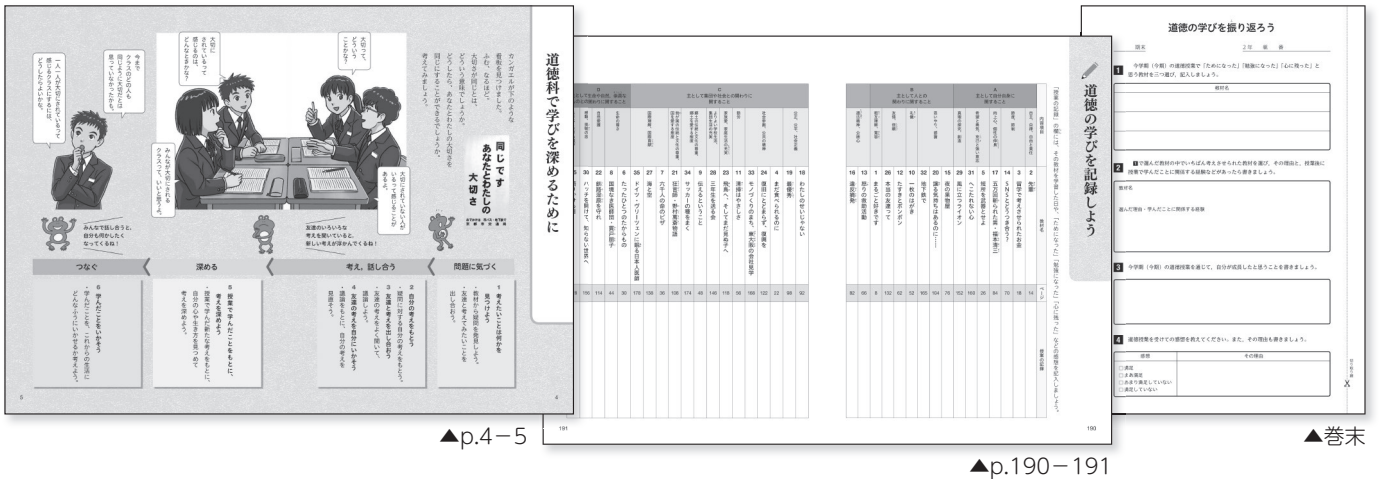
道徳科で学びを深めるために

同じです あなたとわたしの大切さ

カンガエルが下のような看板を見つけました。ふむ、なるほど。大切さが同じとは、どういう意味でしょうか。どうしたら、あなたとわたしの大切さを同じにすることができるでしょうか。考えてみましょう。

大切って、どういうことかな？

大切にされているって感じるのは、どんなときかな？

今まで、クラスのみんなと同じように大切だとは思っていなかったかも。

一人一人大切にされているって感じるクラスにするには、どうしたらよいかな。

みんなが大切にされるクラスって、いいな。

大切にされていないと思うときもあるよ。

みんなで話し合うと、自分の考えがもっと広がるね！

友達のいろいろな考えを聞いていると、新しい考えが浮かんでくるね！

問題に気づく
1 考えたいことは何かを見つけよう
・友達と考えてみたいことを出し合う。

考え、話し合う
2 自分の考えをもとう
・疑問に対する自分の考えをもつ。
3 友達と考えを出し合おう
・友達の考えをよく聞いて、話し合う。
4 友達の考えを自分にいかそう
・議論をもとに、自分の考えを見直そう。

深める
5 授業で学んだことをもとに、考えを深めよう
・授業で学んだ新たな考えをもとに、自分の今までの生き方を振り返って考えを深めよう。

つなぐ
6 学んだことをいかそう
・学んだことを、これからの生活にどんなふうにいかせるか考えよう。

5
4

道徳の学びを記録しよう

「授業の記録」の欄には、その教材を学習した日付や「ためになった」「勉強になった」「心に残った」などの感想を記入しましょう。

191
190

道徳の学びを振り返ろう

組　　番　　2年　組　番

1 今学期（今期）の道徳授業で「ためになった」「勉強になった」「心に残った」と思う教材を三つ選び、記入しましょう。

教材名

2 1で選んだ教材の中でいちばん考えさせられた教材を選び、その理由と、授業後に授業で学んだことに関係する経験などがあったら書きましょう。

教材名
選んだ理由・学んだことに関係する経験

3 今学期（今期）の道徳授業を通じて、自分が成長したと思うことを書きましょう。

4 道徳授業を受けての感想を教えてください。また、その理由も書きましょう。

| 感想 | その理由 |
|---|---|
| □満足 □まあ満足 □あまり満足していない □満足していない | |

▲p.4－5
▲p.190－191
▲巻末